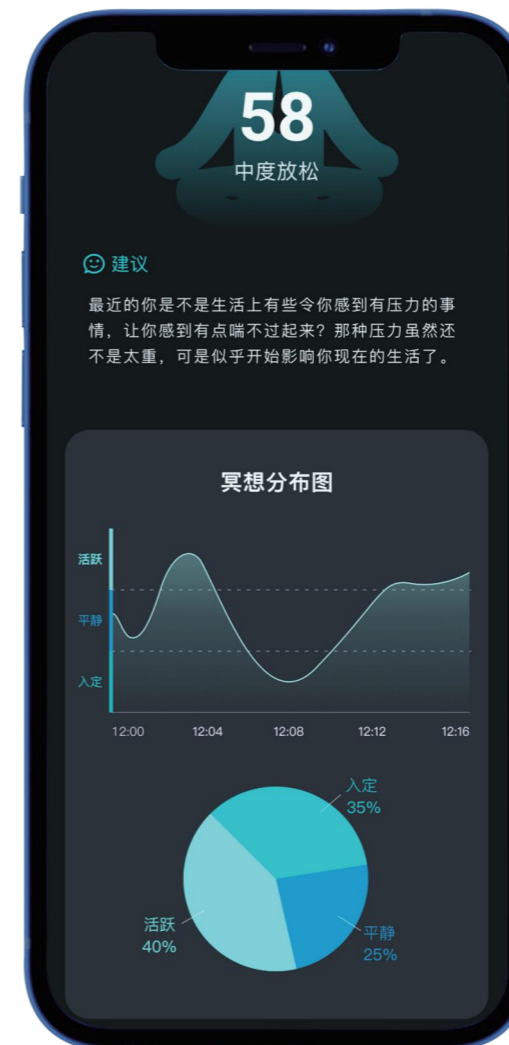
58
中度放松

建议

最近的你是不是生活上有些令你感到有压力的事情，让你感到有点喘不过起来？那种压力虽然还不是太重，可是似乎开始影响你现在的生活了。

冥想分布图

活跃
平静
入定

12:00 12:04 12:08 12:12 12:16

入定
35%

活跃
40%

平静
25%